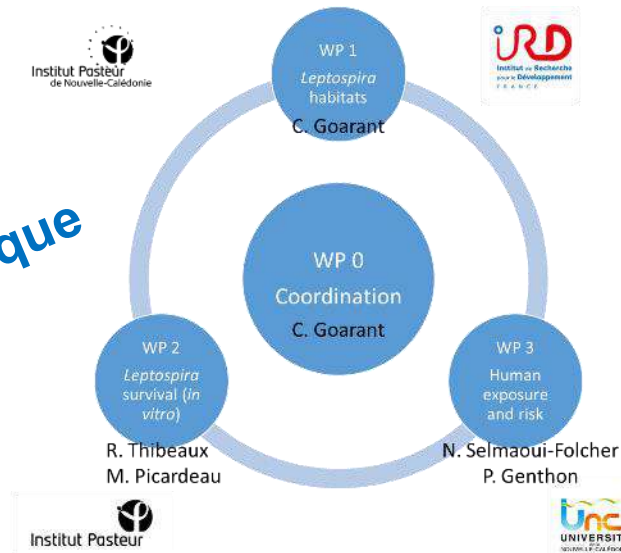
Institut Pasteur de Nouvelle-Calédonie

WP 1
*Leptospira* habitats
C. Goarant

IRD Institut de Recherche pour le Développement FRANCE

que

WP 0
Coordination
C. Goarant

WP 2
*Leptospira* survival (*in vitro*)
R. Thibeaux
M. Picardeau

WP 3
Human exposure and risk
N. Selmaoui-Folcher
P. Genthon

Institut Pasteur

UNC UNIVERSITÉ